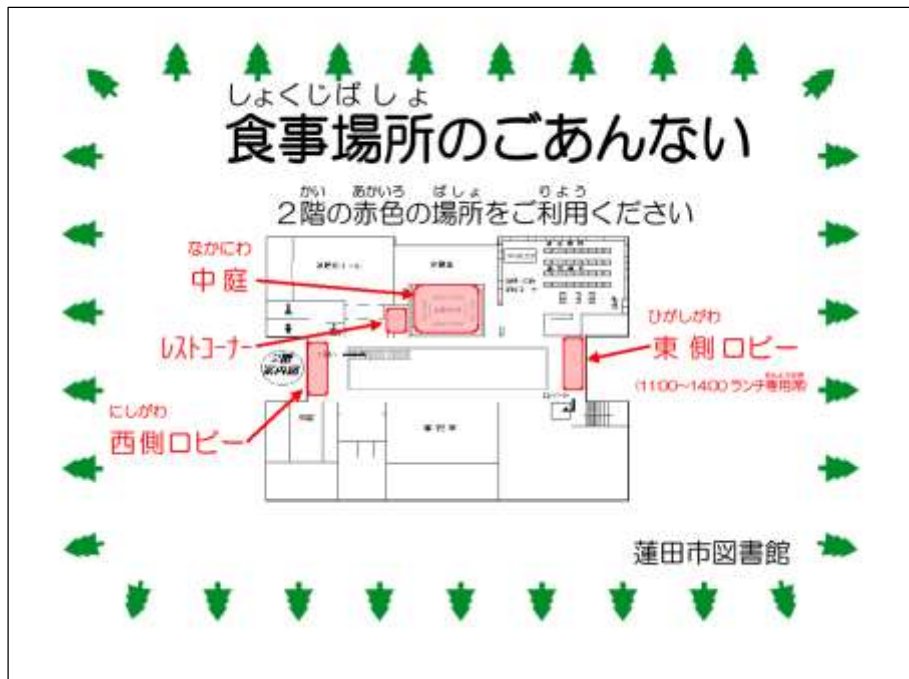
しょくじばしょ
食事場所のごあんない

かい あかいろ ばしょ りよう
２階の赤色の場所をご利用ください

なかにわ
中庭

レストコーナー

にしがわ
西側ロビー

ひがしがわ
東側ロビー

(11:00~14:00) ランチ専用席

蓮田市図書館